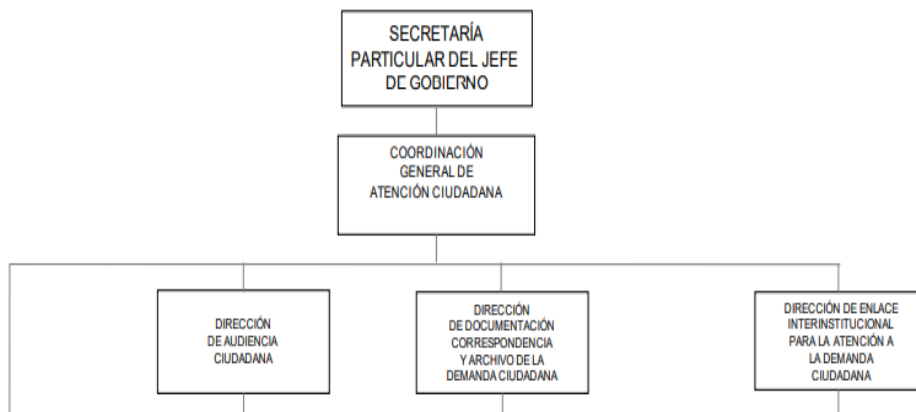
SECRETARÍA PARTICULAR DEL JEFE DE GOBIERNO

COORDINACIÓN GENERAL DE ATENCIÓN CIUDADANA

DIRECCIÓN DE AUDIENCIA CIUDADANA

DIRECCIÓN DE DOCUMENTACIÓN CORRESPONDENCIA Y ARCHIVO DE LA DEMANDA CIUDADANA

DIRECCIÓN DE ENLACE INTERINSTITUCIONAL PARA LA ATENCIÓN A LA DEMANDA CIUDADANA